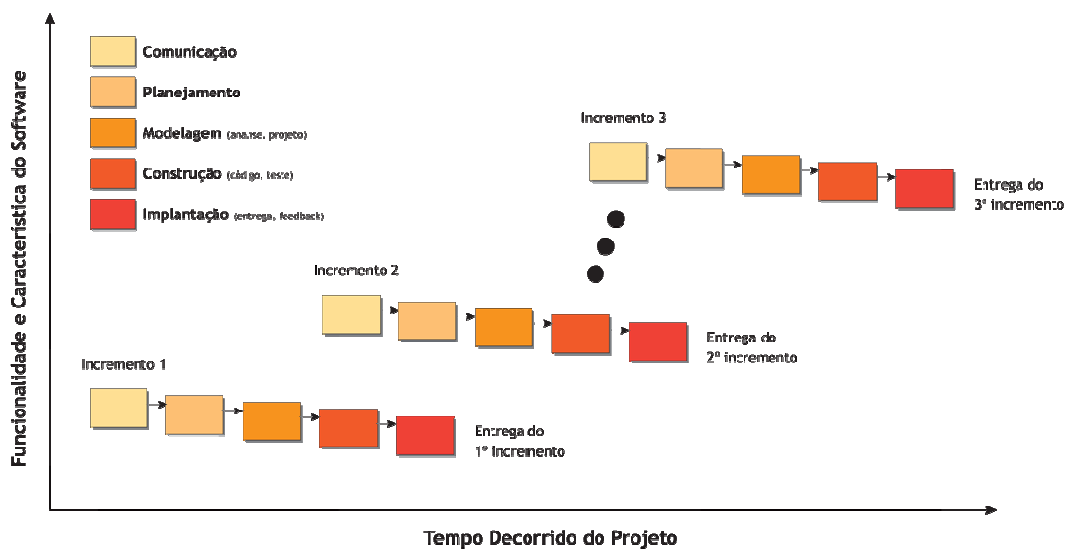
Funcionalidade e Característica do Software

Comunicação
Planejamento
Modelagem (análise, projeto)
Construção (código, teste)
Implantação (entrega, feedback)

Incremento 3

Entrega do 3º incremento

Incremento 2

Entrega do 2º incremento

Incremento 1

Entrega do 1º incremento

Tempo Decorrido do Projeto